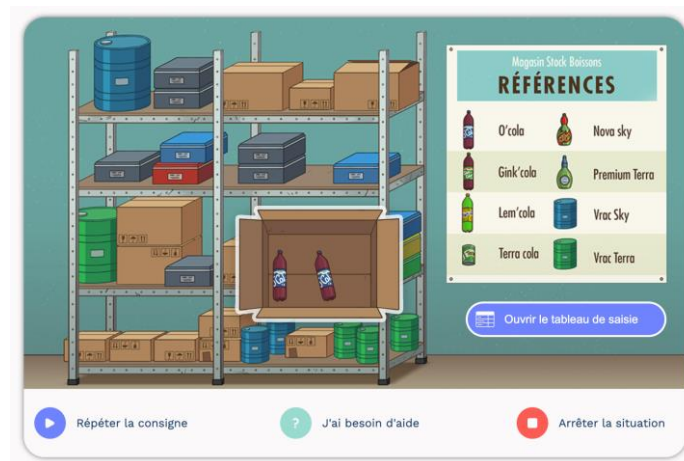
Magasin Stock Boissons
RÉFÉRENCES

O'cola
Nova sky
Gink'cola
Premium Terra
Lem'cola
Vrac Sky
Terra cola
Vrac Terra

Ouvrir le tableau de saisie

Répéter la consigne
J'ai besoin d'aide
Arrêter la situation